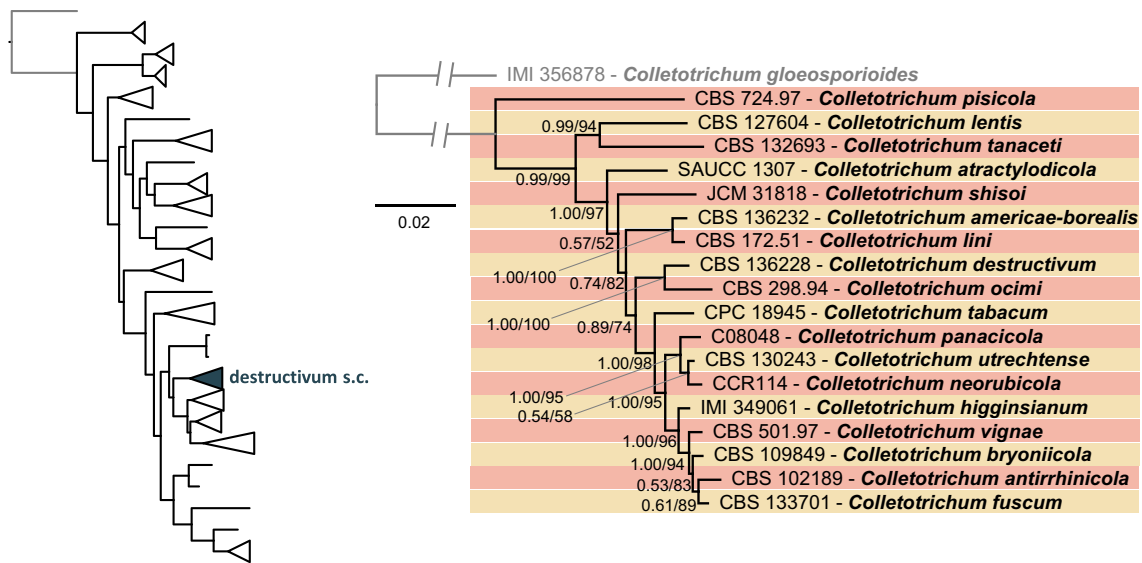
destructivum s.c.

IMI 356878 - Colletotrichum gloeosporioides
CBS 724.97 - Colletotrichum pisicola
0.99/94
CBS 127604 - Colletotrichum lentis
CBS 132693 - Colletotrichum tanaceti
0.99/99
SAUCC 1307 - Colletotrichum atractylodicola
JCM 31818 - Colletotrichum shisoi
1.00/97
CBS 136232 - Colletotrichum americae-borealis
0.57/52
CBS 172.51 - Colletotrichum lini
1.00/100
0.74/82
CBS 136228 - Colletotrichum destructivum
CBS 298.94 - Colletotrichum ocimi
1.00/100
0.89/74
CPC 18945 - Colletotrichum tabacum
C08048 - Colletotrichum panacicola
1.00/98
CBS 130243 - Colletotrichum utrechtense
1.00/95
CCR114 - Colletotrichum neorubicola
0.54/58
1.00/95
IMI 349061 - Colletotrichum higginsianum
1.00/96
CBS 501.97 - Colletotrichum vignae
1.00/94
CBS 109849 - Colletotrichum bryoniicola
0.53/83
CBS 102189 - Colletotrichum antirrhinicola
0.61/89
CBS 133701 - Colletotrichum fuscum

0.02